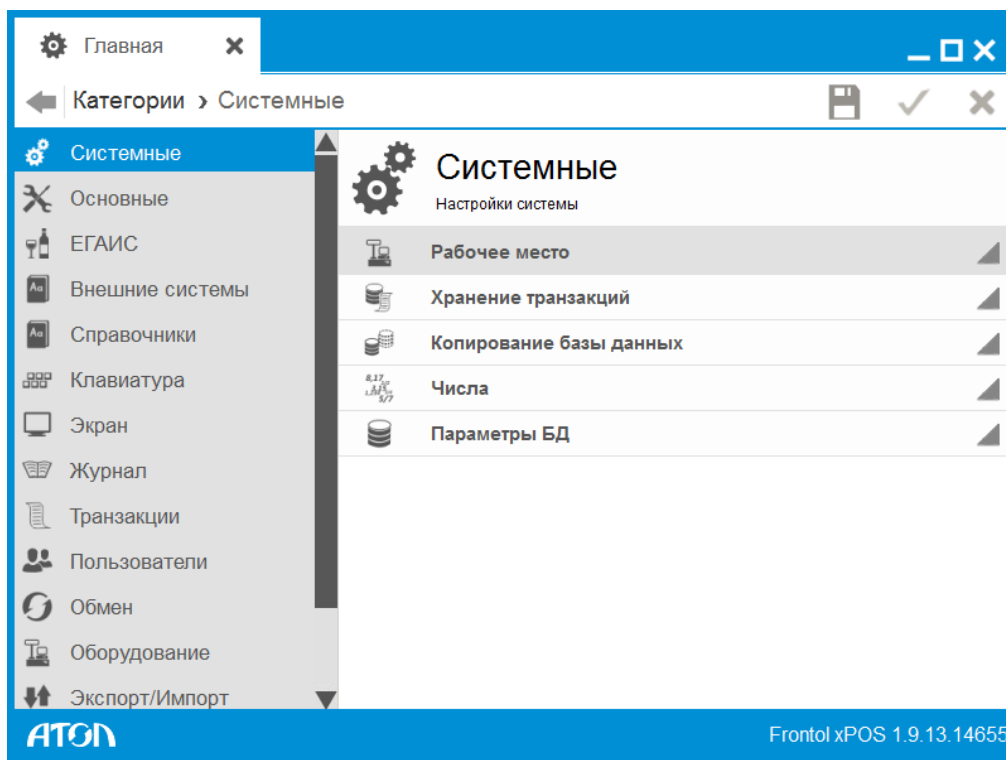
Главная

Категории › Системные

Системные
Основные
ЕГАИС
Внешние системы
Справочники
Клавиатура
Экран
Журнал
Транзакции
Пользователи
Обмен
Оборудование
Экспорт/Импорт

Системные
Настройки системы

Рабочее место
Хранение транзакций
Копирование базы данных
Числа
Параметры БД

АТОЛ
Frontol xPOS 1.9.13.14655